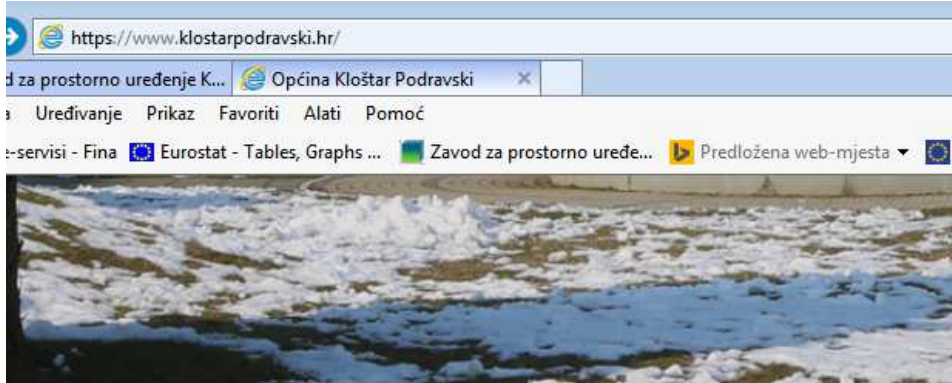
https://www.klostarpodravski.hr/

d za prostorno uređenje K... Općina Kloštar Podravski ×

a Uređivanje Prikaz Favoriti Alati Pomoć

e-servisi - Fina Eurostat - Tables, Graphs ... Zavod za prostorno uređe... Predložena web-mjesta ▾